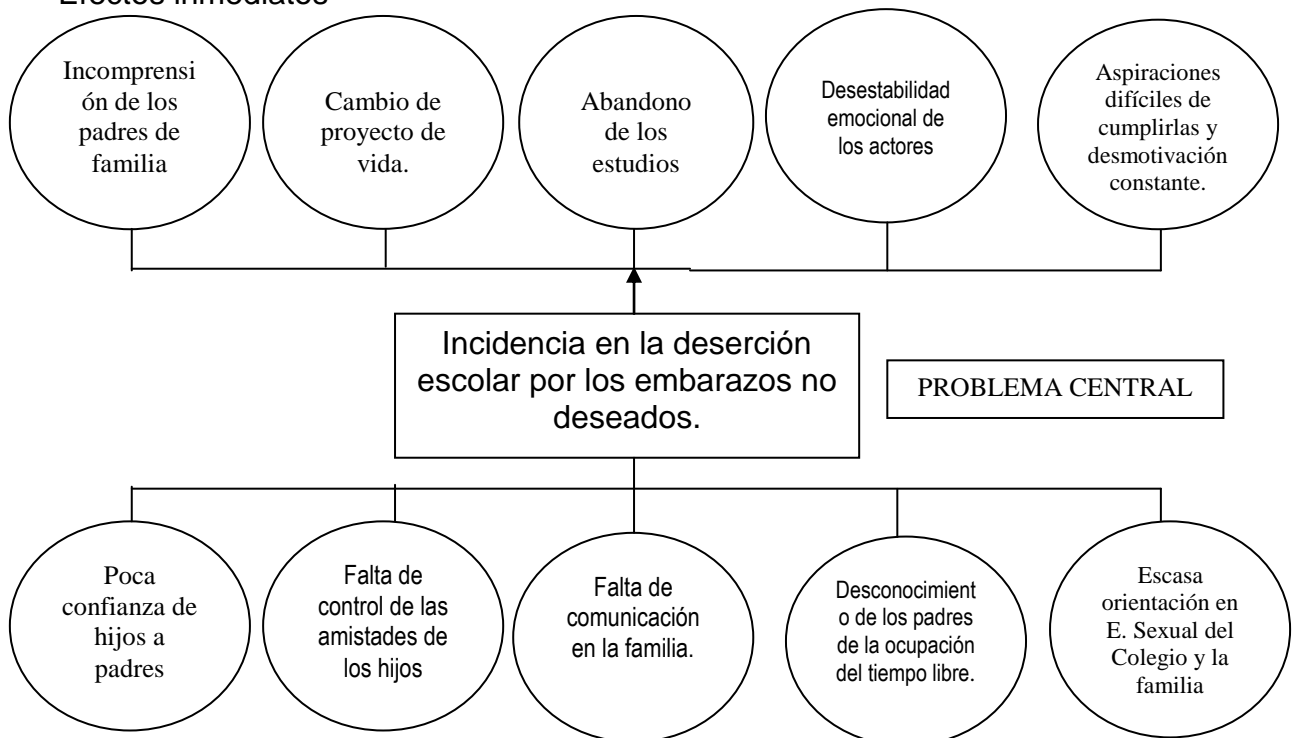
Efectos inmediatos

Incomprensión de los padres de familia

Cambio de proyecto de vida.

Abandono de los estudios

Desestabilidad emocional de los actores

Aspiraciones difíciles de cumplirlas y desmotivación constante.

Incidencia en la deserción escolar por los embarazos no deseados.

PROBLEMA CENTRAL

Poca confianza de hijos a padres

Falta de control de las amistades de los hijos

Falta de comunicación en la familia.

Desconocimiento de los padres de la ocupación del tiempo libre.

Escasa orientación en E. Sexual del Colegio y la familia